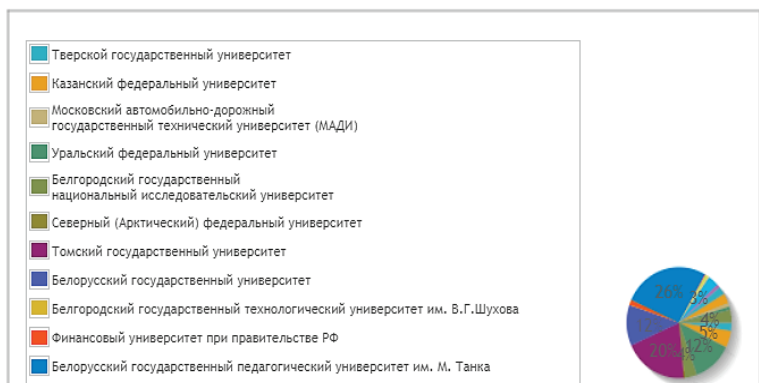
Тверской государственный университет

Казанский федеральный университет

Московский автомобильно-дорожный государственный технический университет (МАДИ)

Уральский федеральный университет

Белгородский государственный национальный исследовательский университет

Северный (Арктический) федеральный университет

Томский государственный университет

Белорусский государственный университет

Белгородский государственный технологический университет им. В.Г.Шухова

Финансовый университет при правительстве РФ

Белорусский государственный педагогический университет им. М. Танка

26%
3%
4%
5%
17%
12%
20%
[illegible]